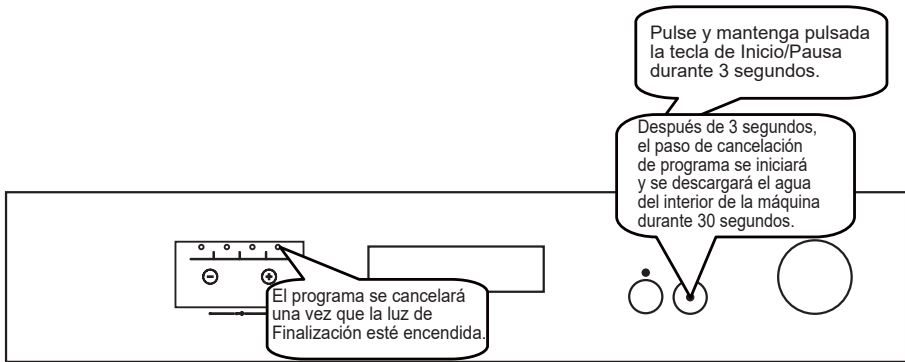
Pulse y mantenga pulsada la tecla de Inicio/Pausa durante 3 segundos.

Después de 3 segundos, el paso de cancelación de programa se iniciará y se descargará el agua del interior de la máquina durante 30 segundos.

El programa se cancelará una vez que la luz de Finalización esté encendida.